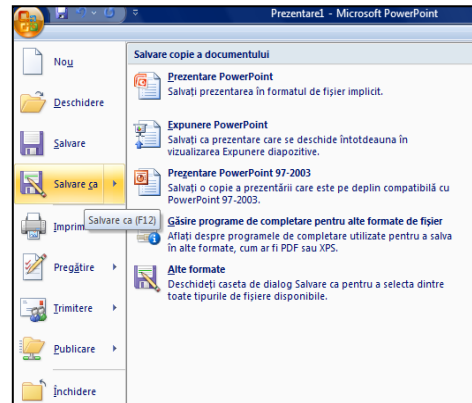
Prezentare1 - Microsoft PowerPoint

Nou

Deschidere

Salvare

Salvare ca

Imprim

Salvare ca (F12)

Pregătire

Trimitere

Publicare

Închidere

Salvare copie a documentului

Prezentare PowerPoint
Salvați prezentarea în formatul de fișier implicit.

Expunere PowerPoint
Salvați ca prezentare care se deschide întotdeauna în vizualizarea Expunere diapozitive.

Prezentare PowerPoint 97-2003
Salvați o copie a prezentării ere este pe deplin compatibilă cu PowerPoint 97-2003.

Găsire programe de completare pentru alte formate de fișier
Aflați despre programele de completare utilizate pentru a salva în alte formate, cum ar fi PDF sau XPS.

Alte formate
Deschideți caseta de dialog Salvare ca pentru a selecta dintre toate tipurile de fișiere disponibile.